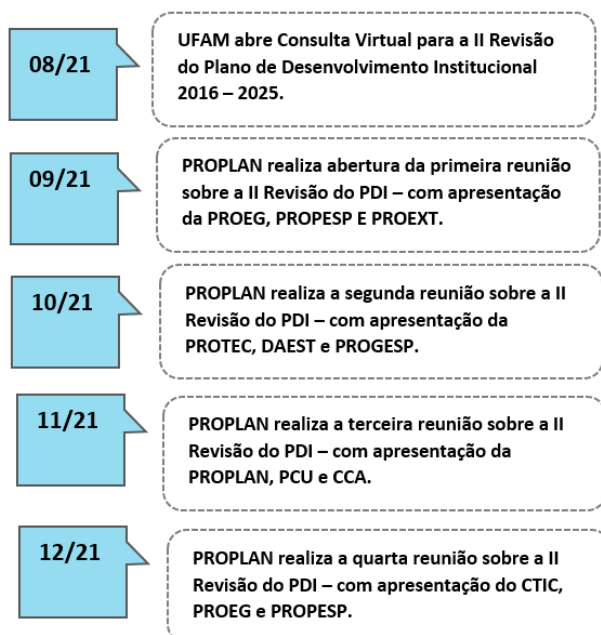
08/21

UFAM abre Consulta Virtual para a II Revisão do Plano de Desenvolvimento Institucional 2016 – 2025.

09/21

PROPLAN realiza abertura da primeira reunião sobre a II Revisão do PDI – com apresentação da PROEG, PROPESP E PROEXT.

10/21

PROPLAN realiza a segunda reunião sobre a II Revisão do PDI – com apresentação da PROTEC, DAEST e PROGESP.

11/21

PROPLAN realiza a terceira reunião sobre a II Revisão do PDI – com apresentação da PROPLAN, PCU e CCA.

12/21

PROPLAN realiza a quarta reunião sobre a II Revisão do PDI – com apresentação do CTIC, PROEG e PROPESP.